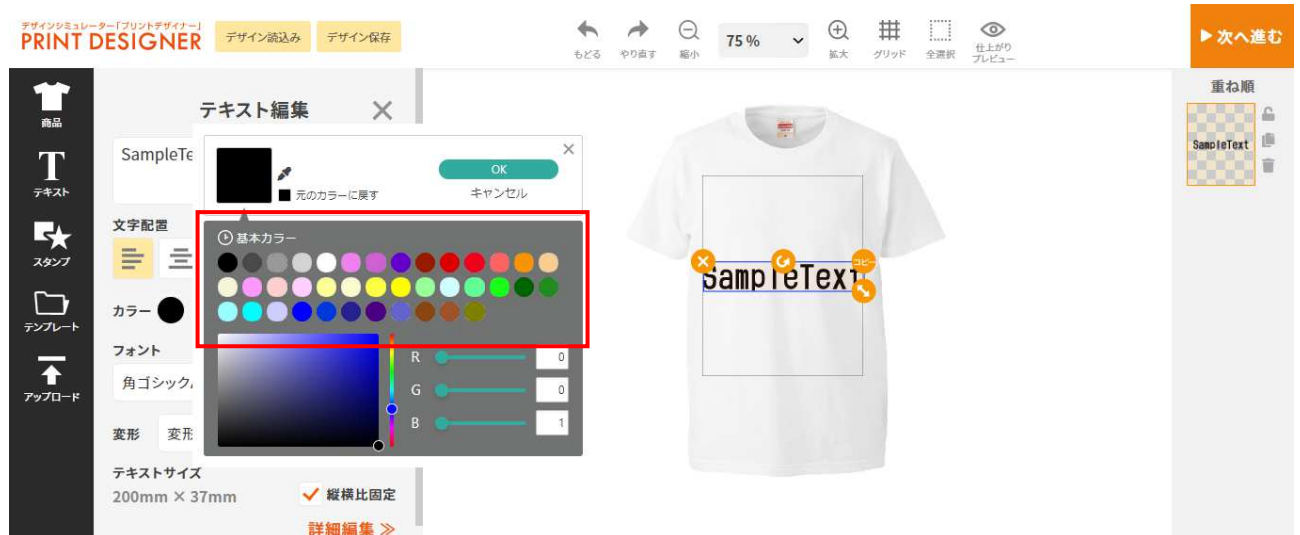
デザインシミュレーター「プリントデザイナー」
PRINT DESIGNER
デザイン読込み
デザイン保存
もどる
やり直す
縮小
75 %
拡大
グリッド
全選択
仕上がりプレビュー
▶ 次へ進む

商品
テキスト
スタンプ
テンプレート
アップロード

テキスト編集
SampleTe
文字配置
カラー
フォント
角ゴシック
変形
変形
テキストサイズ
200mm × 37mm
縦横比固定
詳細編集 ≫

元のカラーに戻す
OK
キャンセル
基本カラー
R 0
G 0
B 1

SampleText
コピー

重ね順
SampleText